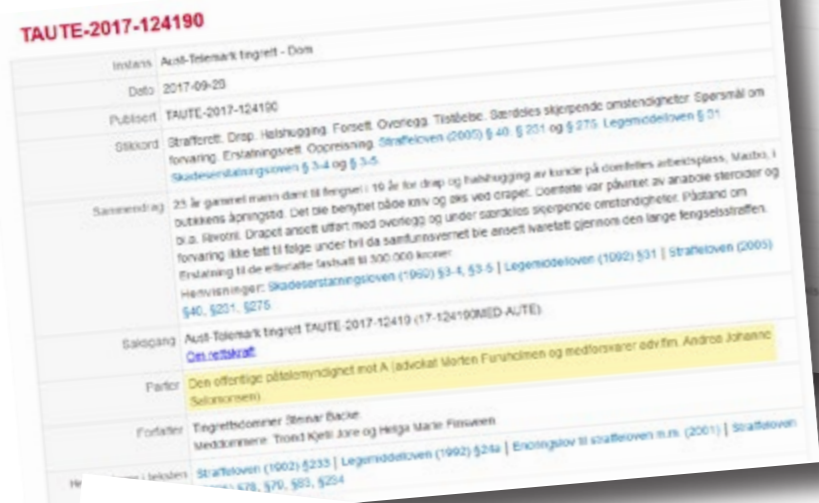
TAUTE-2017-124190

| | |
|---|---|
| Instans | Aust-Telemark tingrett - Dom |
| Dato | 2017-09-29 |
| Publisert | TAUTE-2017-124190 |
| Stikkord | Strafferett. Drap. Halshugging. Forsett. Overlegg. Tilstelse. Særdeles skjerpende omstendigheter. Spørsmål om forvaring. Erstatningsrett. Oppreisning. Straffeloven (2005) § 40, § 231 og § 275. Legemiddelloven § 31. Skadeserstatningsloven § 3-4 og § 3-5. |
| Sammendrag | 25 år gammel mann dømt til fengsel i 19 år for drap og halshugging av kunde på domfeltes arbeidsplass, Mazbu, i butikkens åpningstid. Det ble benyttet både kniv og øks ved drapet. Domfelte var påvirket av anabole steroider og b.a. Rivotril. Drapet ansett utført med overlegg og under særdeles skjerpende omstendigheter. Påstand om forvaring ikke tatt til følge under tvil da samfunnsvernet ble ansett ivaretatt gjennom den lange fengselsstraffen. Erstatning til de etterlatte fastsatt til 300.000 kroner. Henvisninger: Skadeserstatningsloven (1969) §3-4, §3-5 \| Legemiddelloven (1992) §31 \| Straffeloven (2005) §40, §231, §275 |
| Saksgang | Aust-Telemark tingrett TAUTE-2017-12419 (17-124190MED-AUTE) Om rettskraft |
| Parter | Den offentlige påtalemyndighet mot A (advokat Morten Furuholmen og medforsvarer advfm. Andrea Johanne Salomonsen) |
| Forfatter | Tingrettsdommer Steinar Backe. Meddommere: Trond Kjetil Jore og Helga Marie Finseeen |
| He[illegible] i teksten | Straffeloven (1902) §233 \| Legemiddelloven (1992) §24a \| Endringslov til straffeloven m.m. (2001) \| Straffeloven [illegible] §78, §79, §83, §254 |